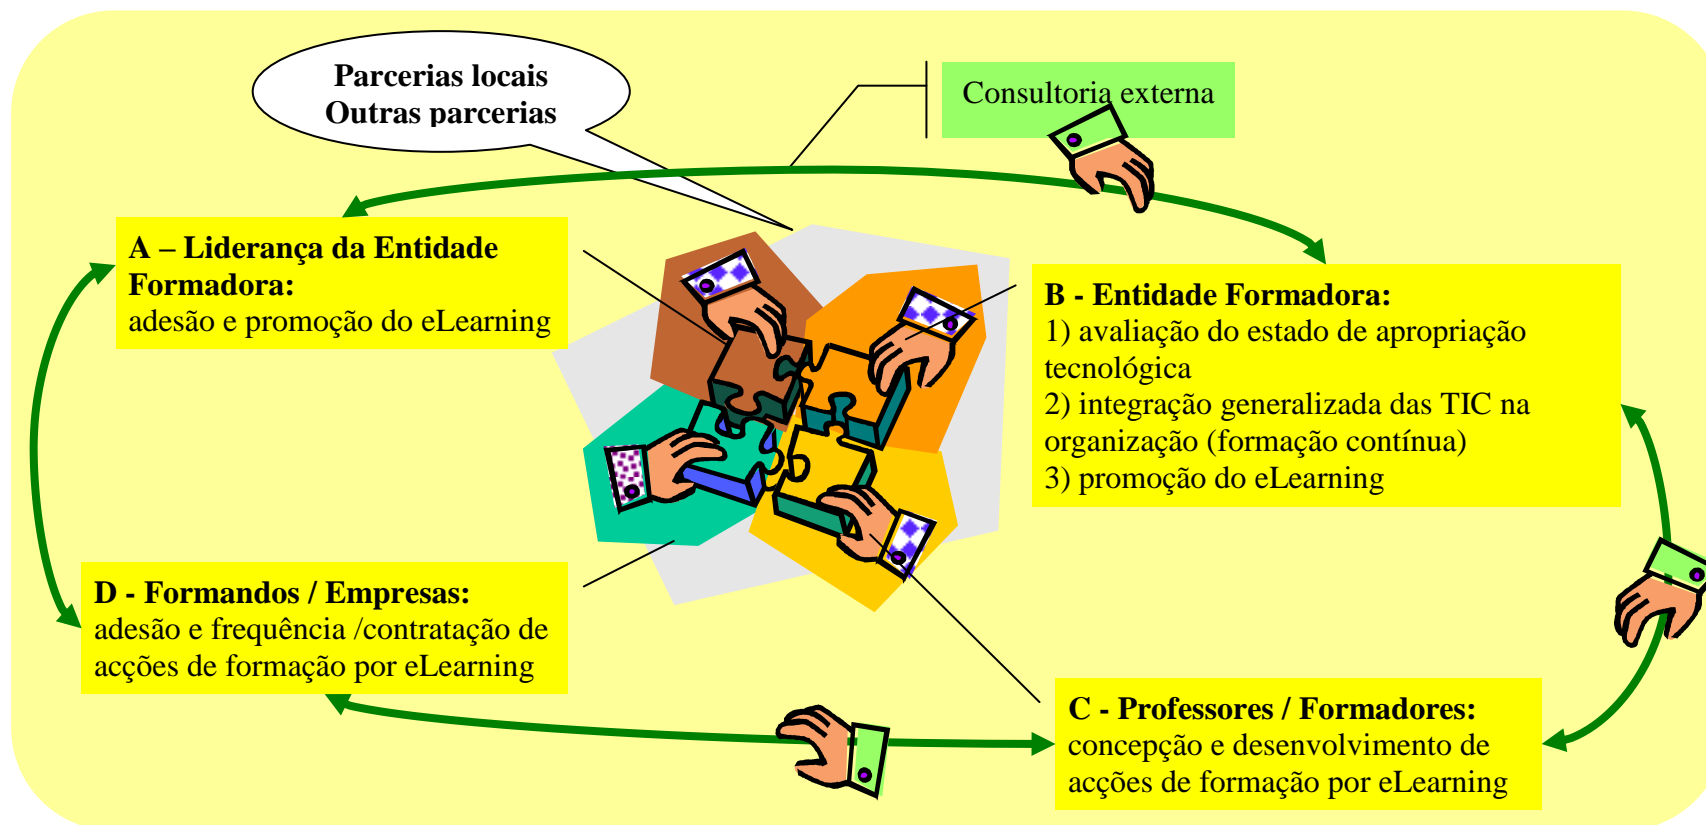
Parcerias locais
Outras parcerias

Consultoria externa

**A – Liderança da Entidade Formadora:**
adesão e promoção do eLearning

**B - Entidade Formadora:**
1) avaliação do estado de apropriação tecnológica
2) integração generalizada das TIC na organização (formação contínua)
3) promoção do eLearning

**D - Formandos / Empresas:**
adesão e frequência /contratação de acções de formação por eLearning

**C - Professores / Formadores:**
concepção e desenvolvimento de acções de formação por eLearning